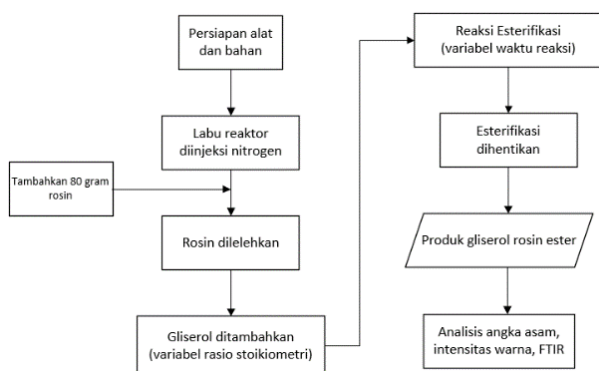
Persiapan alat dan bahan

Labu reaktor diinjeksi nitrogen

Tambahkan 80 gram rosin

Rosin dilelehkan

Gliserol ditambahkan (variabel rasio stoikiometri)

Reaksi Esterifikasi (variabel waktu reaksi)

Esterifikasi dihentikan

Produk gliserol rosin ester

Analisis angka asam, intensitas warna, FTIR